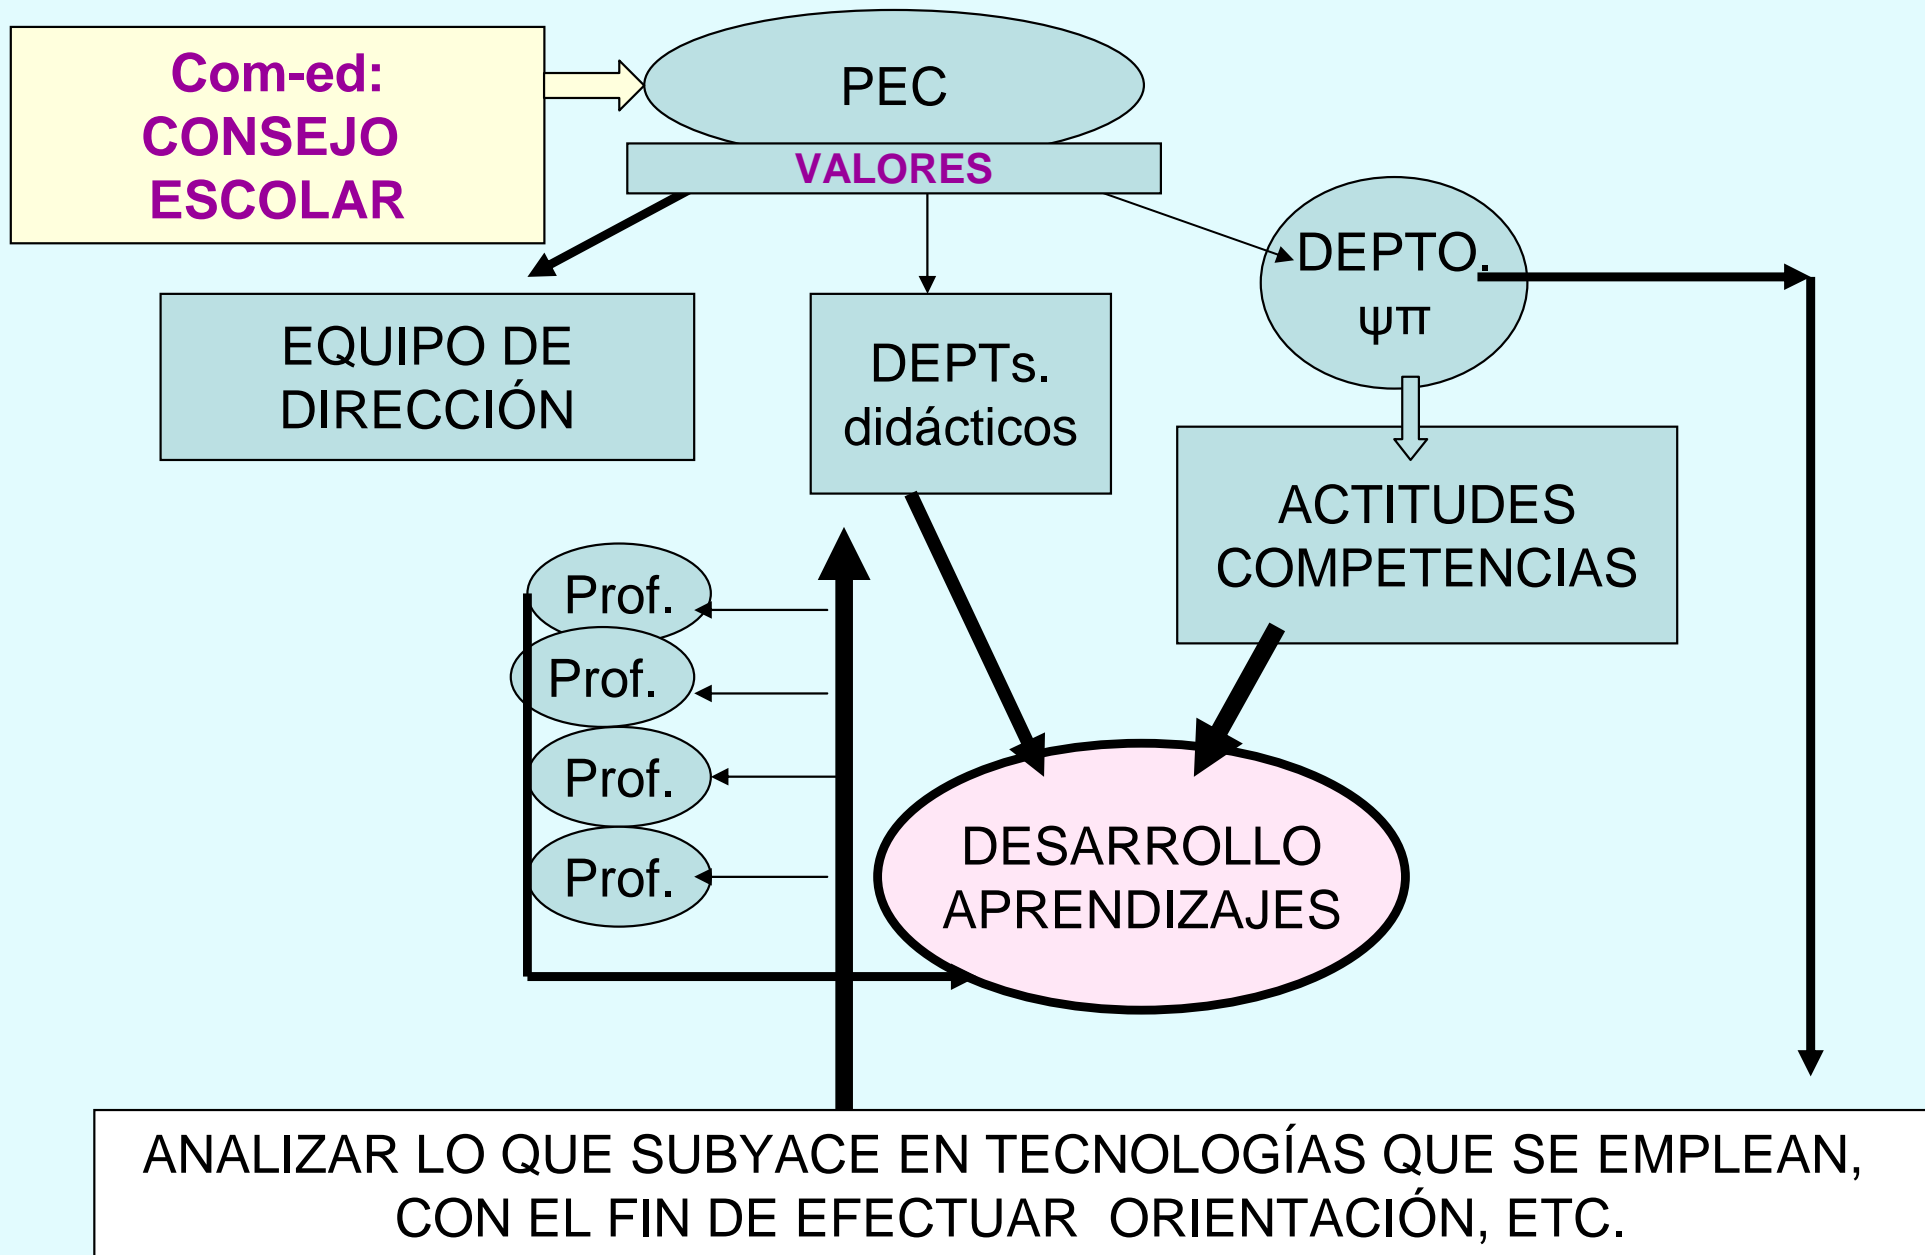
Com-ed:
CONSEJO
ESCOLAR

PEC

VALORES

EQUIPO DE
DIRECCIÓN

DEPTs.
didácticos

DEPTO.
ψπ

ACTITUDES
COMPETENCIAS

Prof.

Prof.

Prof.

Prof.

DESARROLLO
APRENDIZAJES

ANALIZAR LO QUE SUBYACE EN TECNOLOGÍAS QUE SE EMPLEAN, CON EL FIN DE EFECTUAR ORIENTACIÓN, ETC.